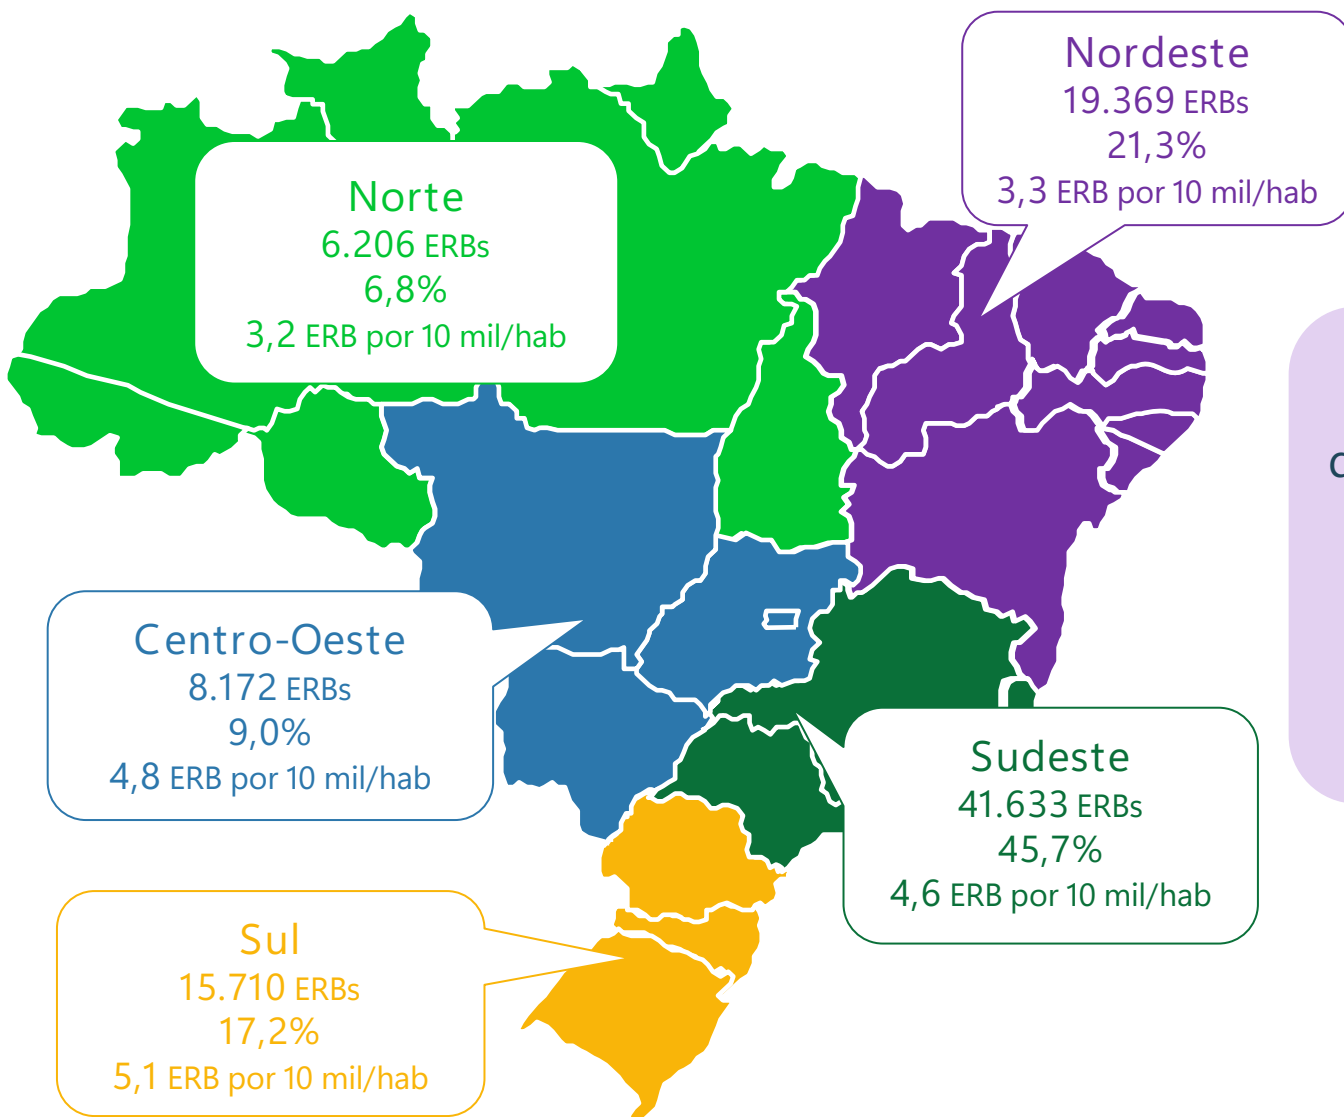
Nordeste
19.369 ERBs
21,3%
3,3 ERB por 10 mil/hab

Norte
6.206 ERBs
6,8%
3,2 ERB por 10 mil/hab

c

Centro-Oeste
8.172 ERBs
9,0%
4,8 ERB por 10 mil/hab

Sudeste
41.633 ERBs
45,7%
4,6 ERB por 10 mil/hab

Sul
15.710 ERBs
17,2%
5,1 ERB por 10 mil/hab